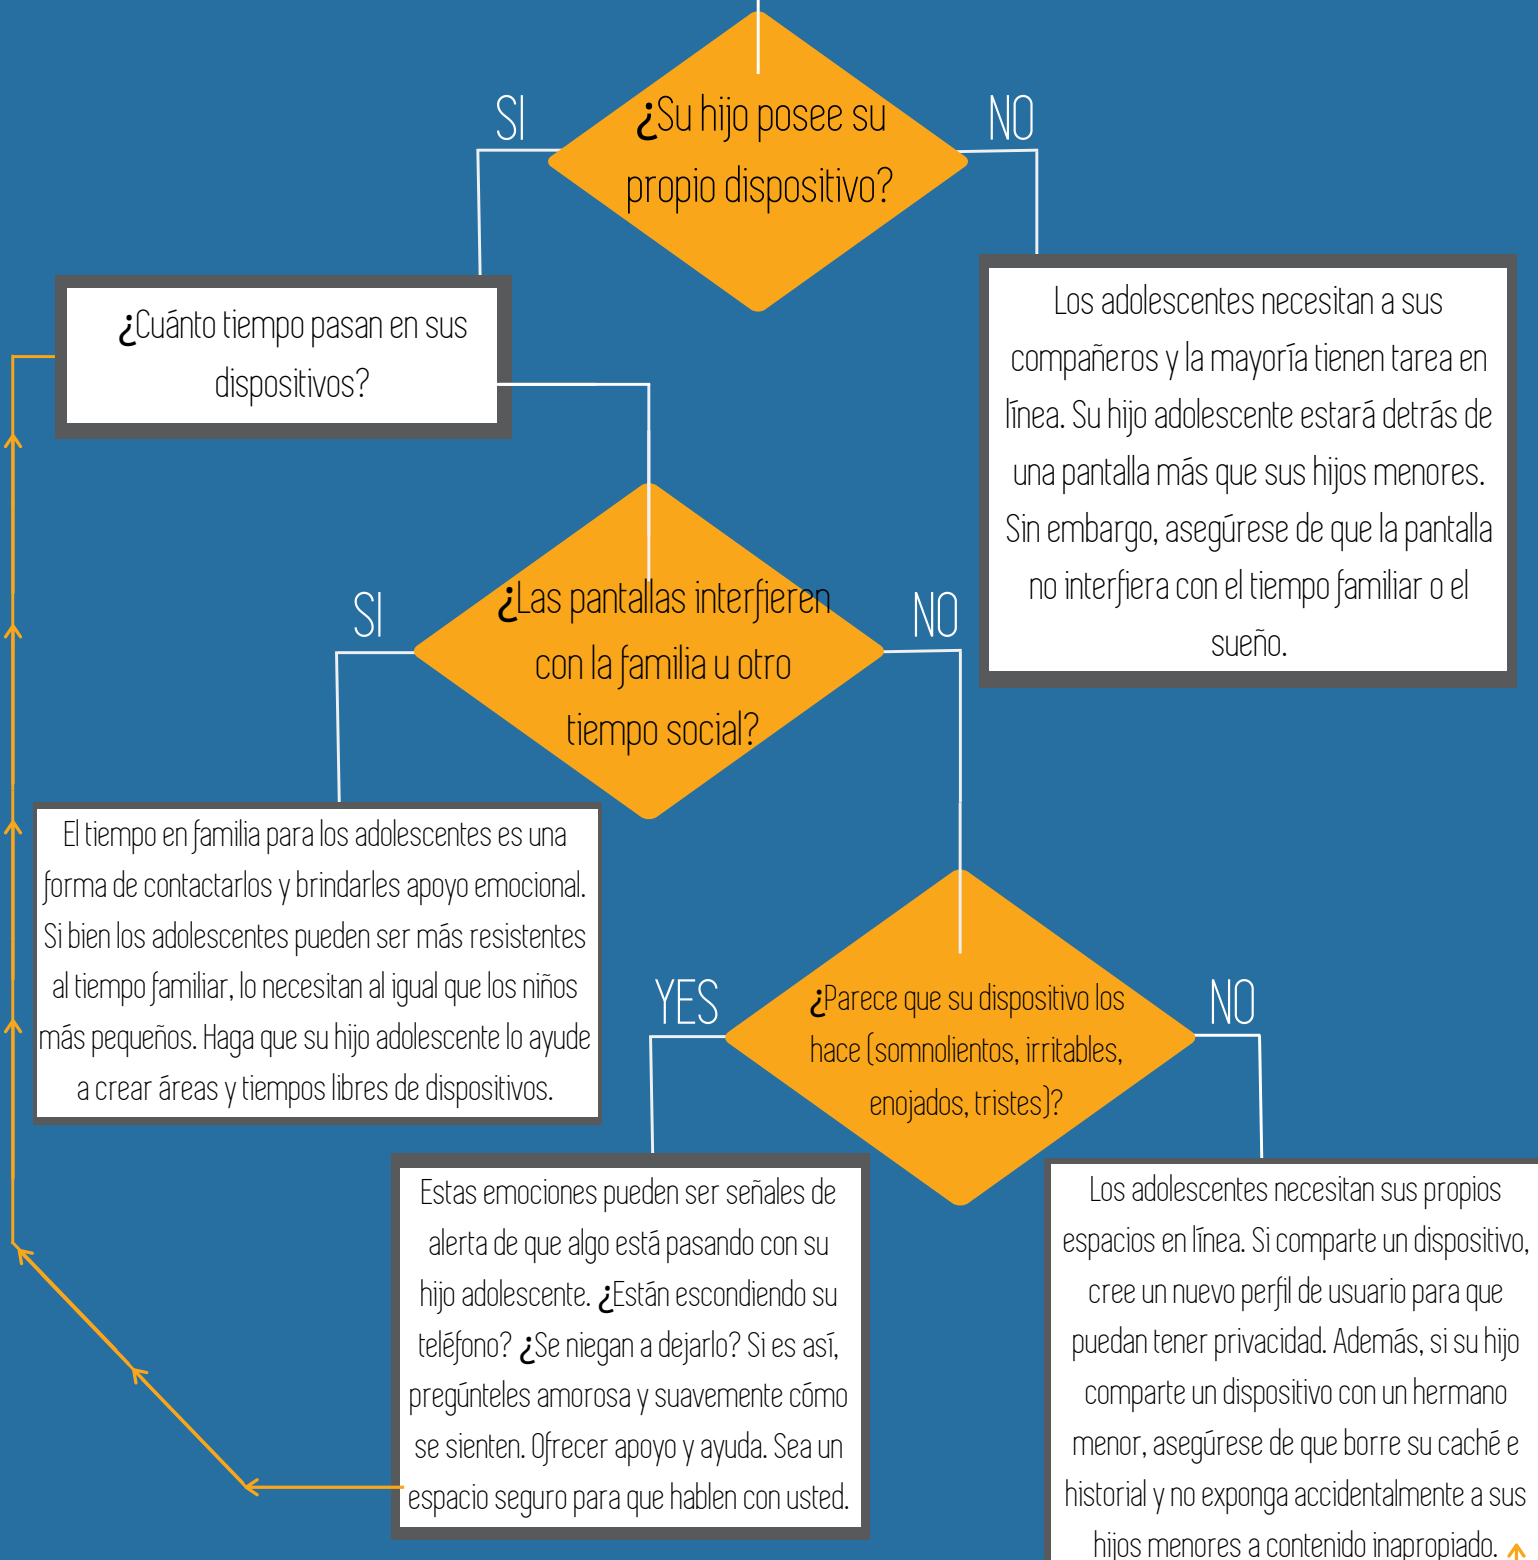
SI

¿Su hijo posee su propio dispositivo?

NO

¿Cuánto tiempo pasan en sus dispositivos?

Los adolescentes necesitan a sus compañeros y la mayoría tienen tarea en línea. Su hijo adolescente estará detrás de una pantalla más que sus hijos menores. Sin embargo, asegúrese de que la pantalla no interfiera con el tiempo familiar o el sueño.

SI

¿Las pantallas interfieren con la familia u otro tiempo social?

NO

El tiempo en familia para los adolescentes es una forma de contactarlos y brindarles apoyo emocional. Si bien los adolescentes pueden ser más resistentes al tiempo familiar, lo necesitan al igual que los niños más pequeños. Haga que su hijo adolescente lo ayude a crear áreas y tiempos libres de dispositivos.

YES

¿Parece que su dispositivo los hace (somnolientos, irritables, enojados, tristes)?

NO

Estas emociones pueden ser señales de alerta de que algo está pasando con su hijo adolescente. ¿Están escondiendo su teléfono? ¿Se niegan a dejarlo? Si es así, pregúnteles amorosa y suavemente cómo se sienten. Ofrecer apoyo y ayuda. Sea un espacio seguro para que hablen con usted.

Los adolescentes necesitan sus propios espacios en línea. Si comparte un dispositivo, cree un nuevo perfil de usuario para que puedan tener privacidad. Además, si su hijo comparte un dispositivo con un hermano menor, asegúrese de que borre su caché e historial y no exponga accidentalmente a sus hijos menores a contenido inapropiado.